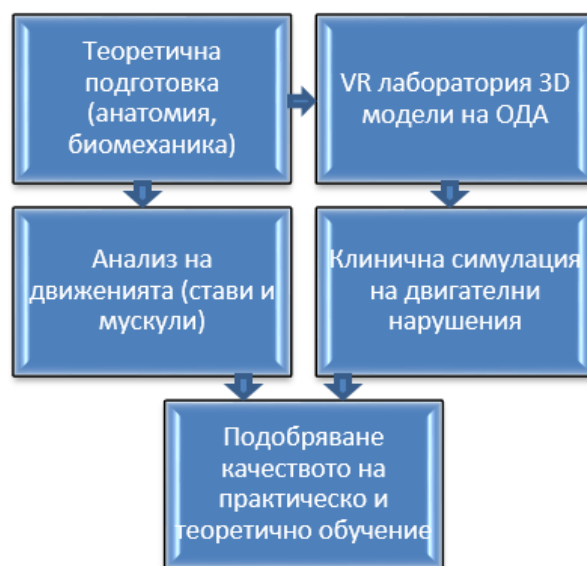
Теоретична подготовка (анатомия, биомеханика)

VR лаборатория 3D модели на ОДА

Анализ на движенията (стави и мускули)

Клинична симулация на двигателни нарушения

Подобряване качеството на практическо и теоретично обучение